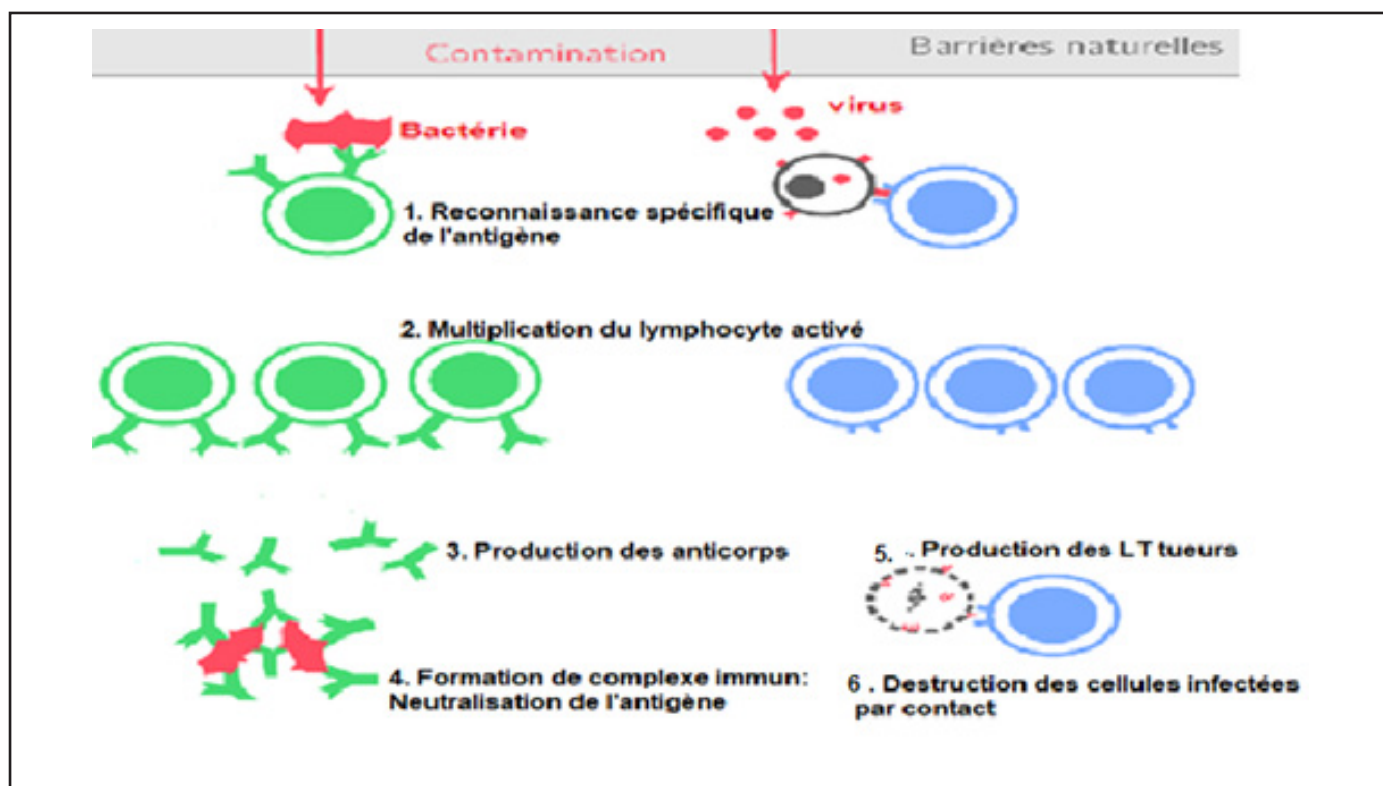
Contamination

Barrières naturelles

virus

Bactérie

1. Reconnaissance spécifique de l'antigène

2. Multiplication du lymphocyte activé

3. Production des anticorps

5. . Production des LT tueurs

4. Formation de complexe immun: Neutralisation de l'antigène

6 . Destruction des cellules infectées par contact